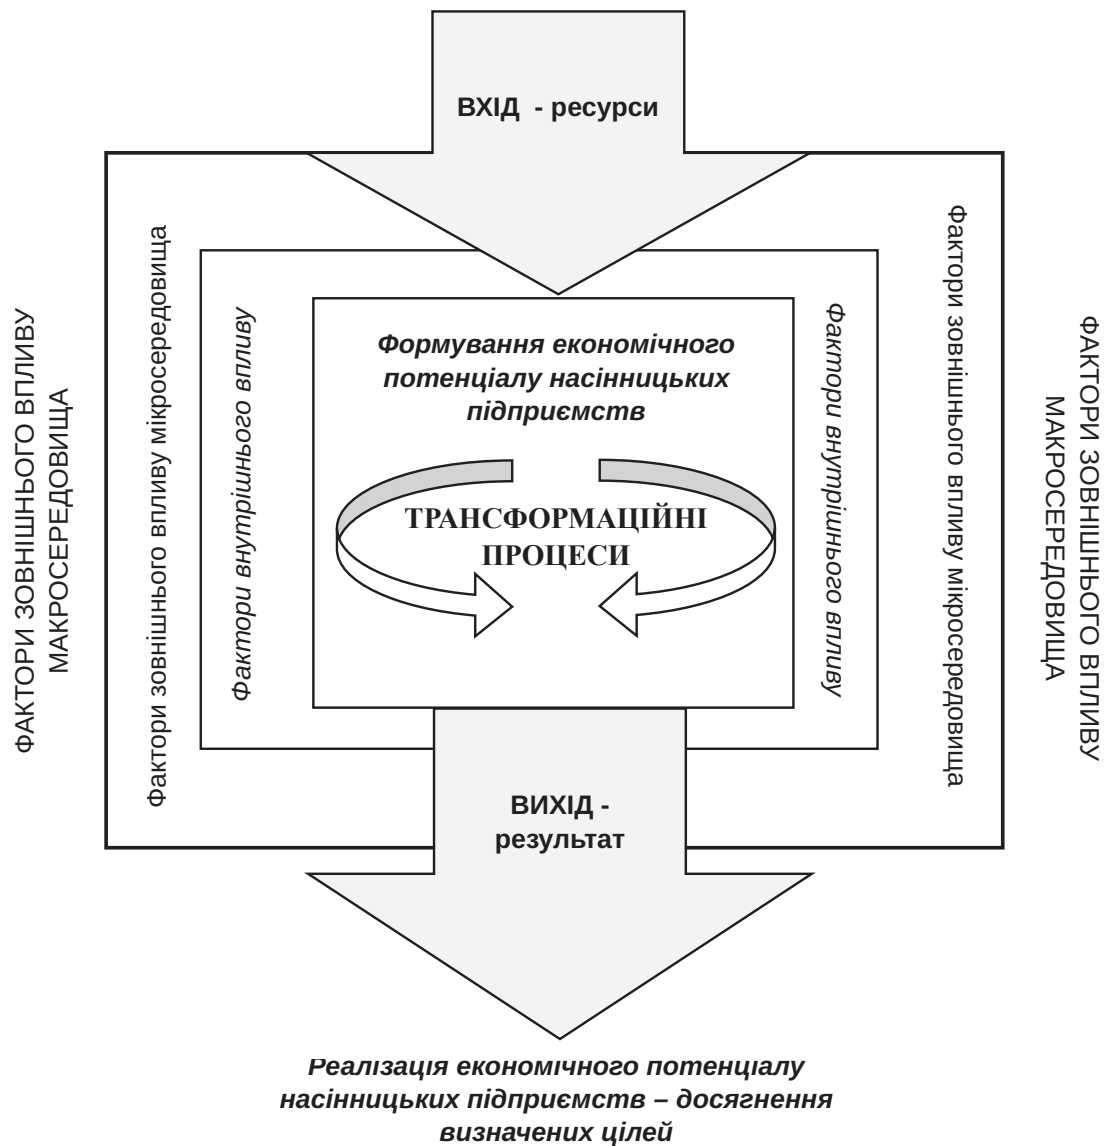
ВХІД - ресурси

ФАКТОРИ ЗОВНІШНЬОГО ВПЛИВУ МАКРОСЕРЕДОВИЩА

Фактори зовнішнього впливу мікросередовища

Фактори внутрішнього впливу

Формування економічного потенціалу насінницьких підприємств

ТРАНСФОРМАЦІЙНІ ПРОЦЕСИ

Фактори внутрішнього впливу

Фактори зовнішнього впливу мікросередовища

ФАКТОРИ ЗОВНІШНЬОГО ВПЛИВУ МАКРОСЕРЕДОВИЩА

ВИХІД - результат

Реалізація економічного потенціалу насінницьких підприємств – досягнення визначених цілей